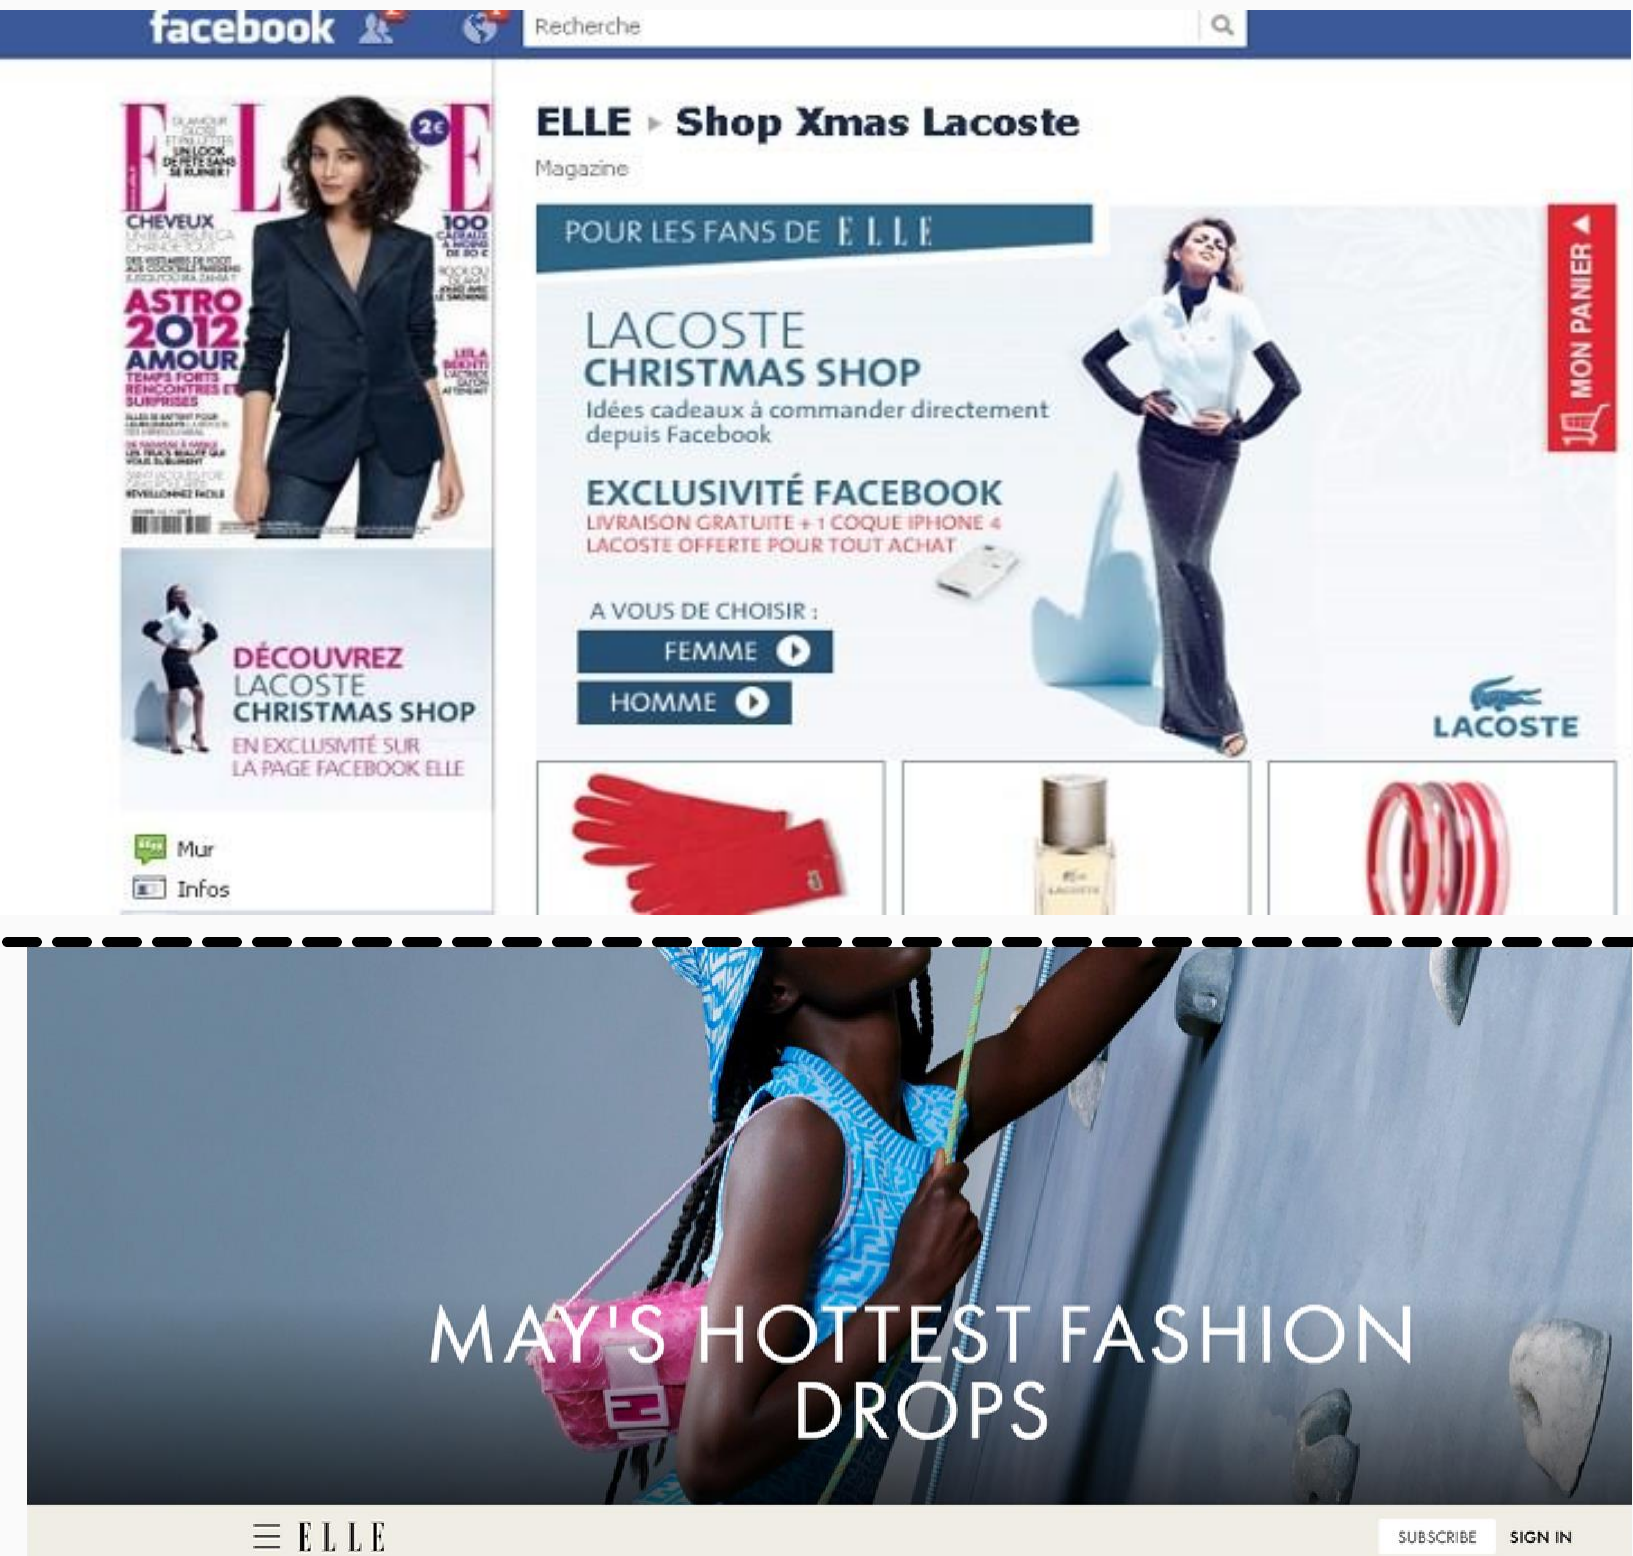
facebook

Recherche

ELLE

2€

CHEVEUX

ASTRO 2012 AMOUR

TEMPS FORTS RENCONTRES ET SURPRISES

100

ELLE ▸ Shop Xmas Lacoste

Magazine

POUR LES FANS DE ELLE

LACOSTE
CHRISTMAS SHOP
Idées cadeaux à commander directement depuis Facebook

EXCLUSIVITÉ FACEBOOK
LIVRAISON GRATUITE + 1 COQUE IPHONE 4 LACOSTE OFFERTE POUR TOUT ACHAT

A VOUS DE CHOISIR :

FEMME

HOMME

MON PANIER

LACOSTE

DÉCOUVREZ LACOSTE CHRISTMAS SHOP
EN EXCLUSIVITÉ SUR LA PAGE FACEBOOK ELLE

Mur

Infos

MAY'S HOTTEST FASHION DROPS

ELLE

SUBSCRIBE

SIGN IN